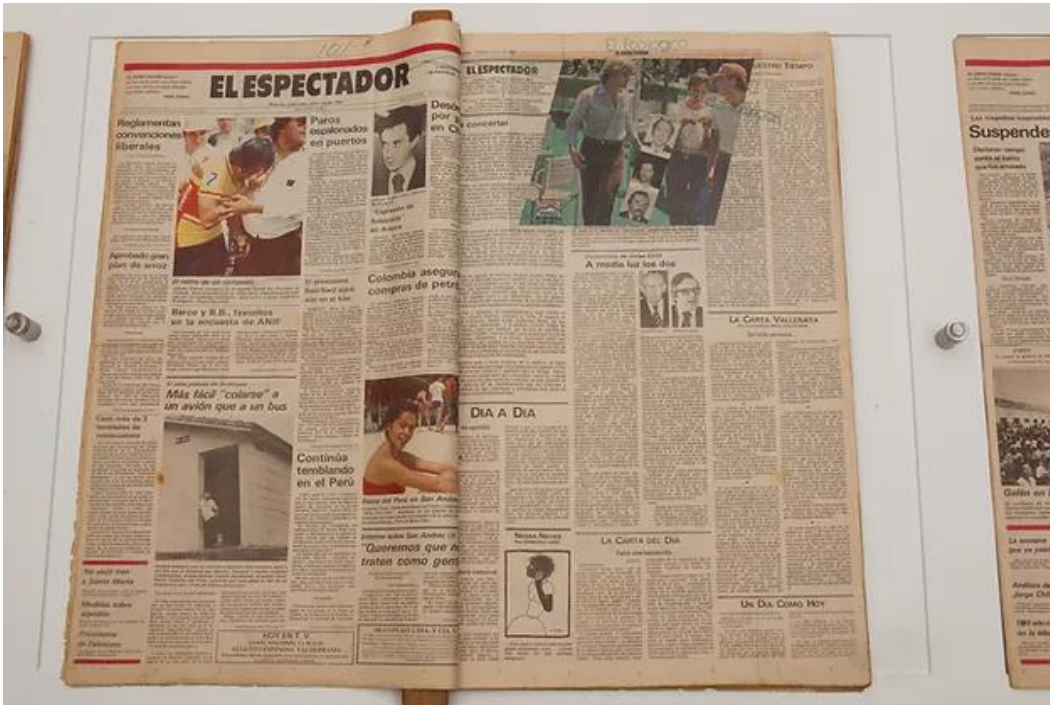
101

EL ESPECTADOR

Reglamentan convenciones liberales

Paros escalonados en puertos

Desde por en C

Aprobado gran plan de arroz

Barco y R.E. favoritos en la encuesta de ANIF

Colombia asegura compras de petr

Más fácil "colarse" a un avión que a un bus

Continúa temblando en el Perú

"Queremos que nos traten como gente"

No pudo irse a Santa Marta

Medidas sobre ejército

Presidente de Pakistán

HOY EN T.V.

EL ESPECTADOR

A conciertos

A media luz los dos

LA CARTA VALLENATA

DIA A DIA

NOTAS NOTAS

LA CARTA DEL DIA

UN DIA COMO HOY

NUESTRO TIEMPO

Suspende

Galán en

El Espectador